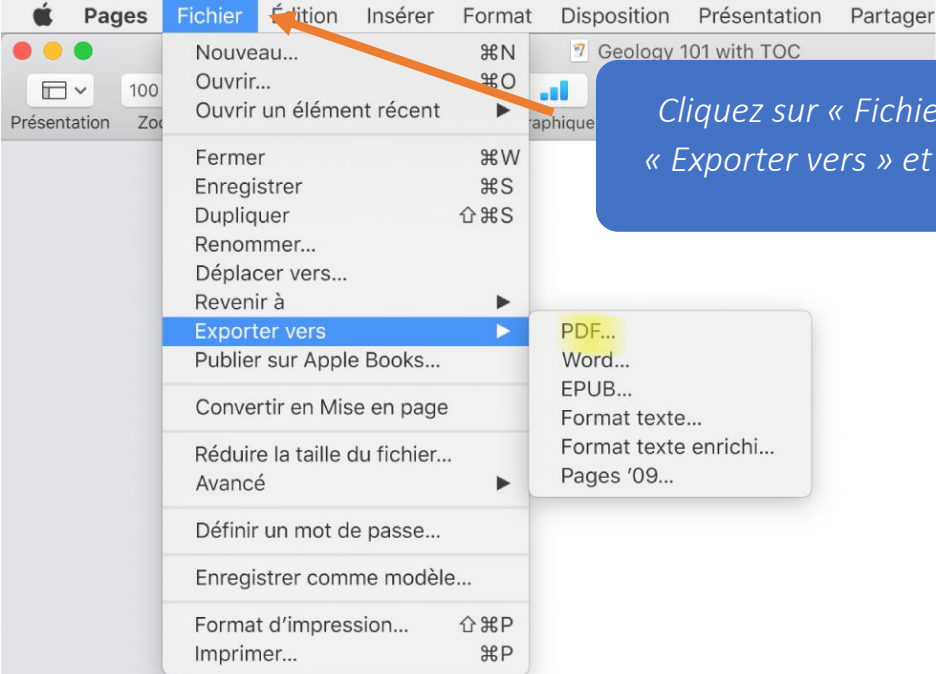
Pages Fichier Édition Insérer Format Disposition Présentation Partager

Geology 101 with TOC

Présentation 100 Zo raphique

Cliquez sur « Fichie
« Exporter vers » et

Nouveau... ⌘N
Ouvrir... ⌘O
Ouvrir un élément récent ▶

Fermer ⌘W
Enregistrer ⌘S
Dupliquer ⇧⌘S
Renommer...
Déplacer vers...
Revenir à ▶
Exporter vers ▶
Publier sur Apple Books...

Convertir en Mise en page

Réduire la taille du fichier...
Avancé ▶

Définir un mot de passe...

Enregistrer comme modèle...

Format d'impression... ⇧⌘P
Imprimer... ⌘P

PDF...
Word...
EPUB...
Format texte...
Format texte enrichi...
Pages '09...